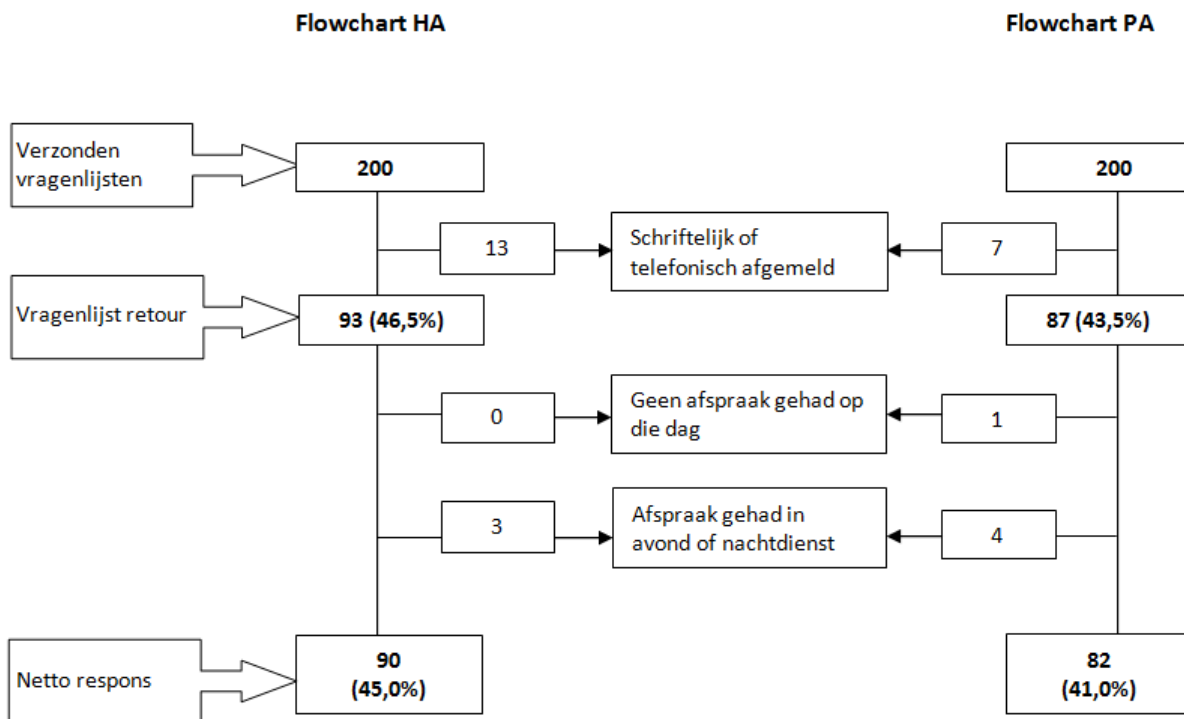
Flowchart HA

Flowchart PA

Verzonden vragenlijsten

200

200

13

Schriftelijk of telefonisch afgemeld

7

Vragenlijst retour

93 (46,5%)

87 (43,5%)

0

Geen afspraak gehad op die dag

1

3

Afspraak gehad in avond of nachtdienst

4

Netto respons

90 (45,0%)

82 (41,0%)